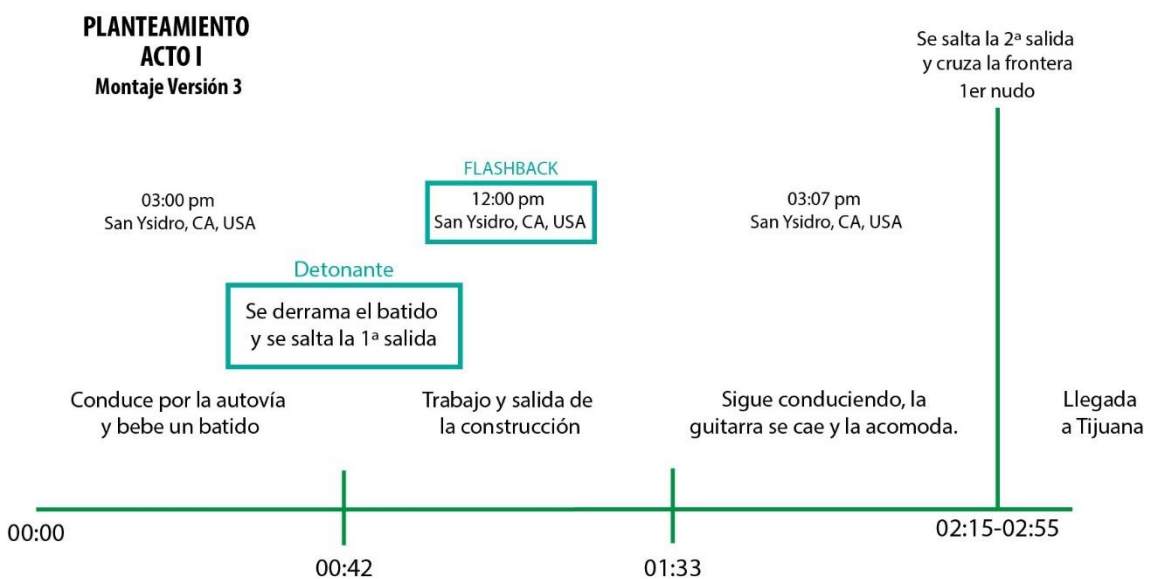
PLANTEAMIENTO
ACTO I
Montaje Versión 3

Se salta la 2ª salida y cruza la frontera
1er nudo

FLASHBACK

03:00 pm
San Ysidro, CA, USA

12:00 pm
San Ysidro, CA, USA

03:07 pm
San Ysidro, CA, USA

Detonante

Se derrama el batido y se salta la 1ª salida

Conduce por la autovía y bebe un batido

Trabajo y salida de la construcción

Sigue conduciendo, la guitarra se cae y la acomoda.

Llegada a Tijuana

00:00

00:42

01:33

02:15-02:55